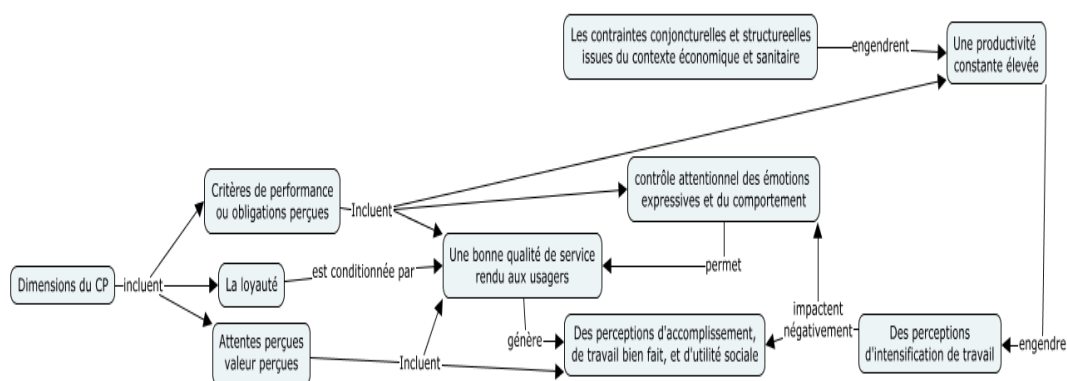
Les contraintes conjoncturelles et structureelles issues du contexte économique et sanitaire

engendrent

Une productivité constante élevée

Critères de performance ou obligations perçues

Incluent

contrôle attentionnel des émotions expressives et du comportement

Dimensions du CP

incluent

La loyauté

est conditionnée par

Une bonne qualité de service rendu aux usagers

permet

impactent négativement

Attentes perçues valeur perçues

Incluent

génère

Des perceptions d'accomplissement, de travail bien fait, et d'utilité sociale

Des perceptions d'intensification de travail

engendre